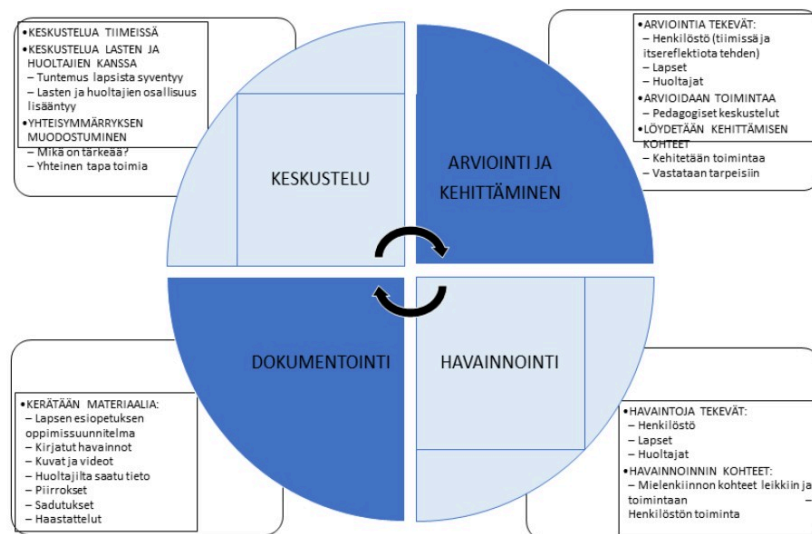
•KESKUSTELUA TIIMEISSÄ
•KESKUSTELUA LASTEN JA HUOLTAJIEN KANSSA
– Tuntemus lapsista syventyy
– Lasten ja huoltajien osallisuus lisääntyy
•YHTEISYMMÄRRYKSEN MUODOSTUMINEN
– Mikä on tärkeää?
– Yhteinen tapa toimia

•ARVIOINTIA TEKEVÄT:
– Henkilöstö (tiimissä ja itsereflektiota tehden)
– Lapset
– Huoltajat
•ARVIOIDAAN TOIMINTAA
– Pedagogiset keskustelut
•LÖYDETÄÄN KEHITTÄMISEN KOHTEET
– Kehitetään toimintaa
– Vastataan tarpeisiin

KESKUSTELU

ARVIOINTI JA KEHITTÄMINEN

DOKUMENTOINTI

HAVAINNOINTI

•KERÄTÄÄN MATERIAALIA:
– Lapsen esiopetuksen oppimissuunnitelma
– Kirjatut havainnot
– Kuvat ja videot
– Huoltajilta saatu tieto
– Piirrokset
– Sadutukset
– Haastattelut

•HAVAINTOJA TEKEVÄT:
– Henkilöstö
– Lapset
– Huoltajat
•HAVAINNOINNIN KOHTEET:
– Mielenkiinnon kohteet leikkiin ja toimintaan
– Henkilöstön toiminta